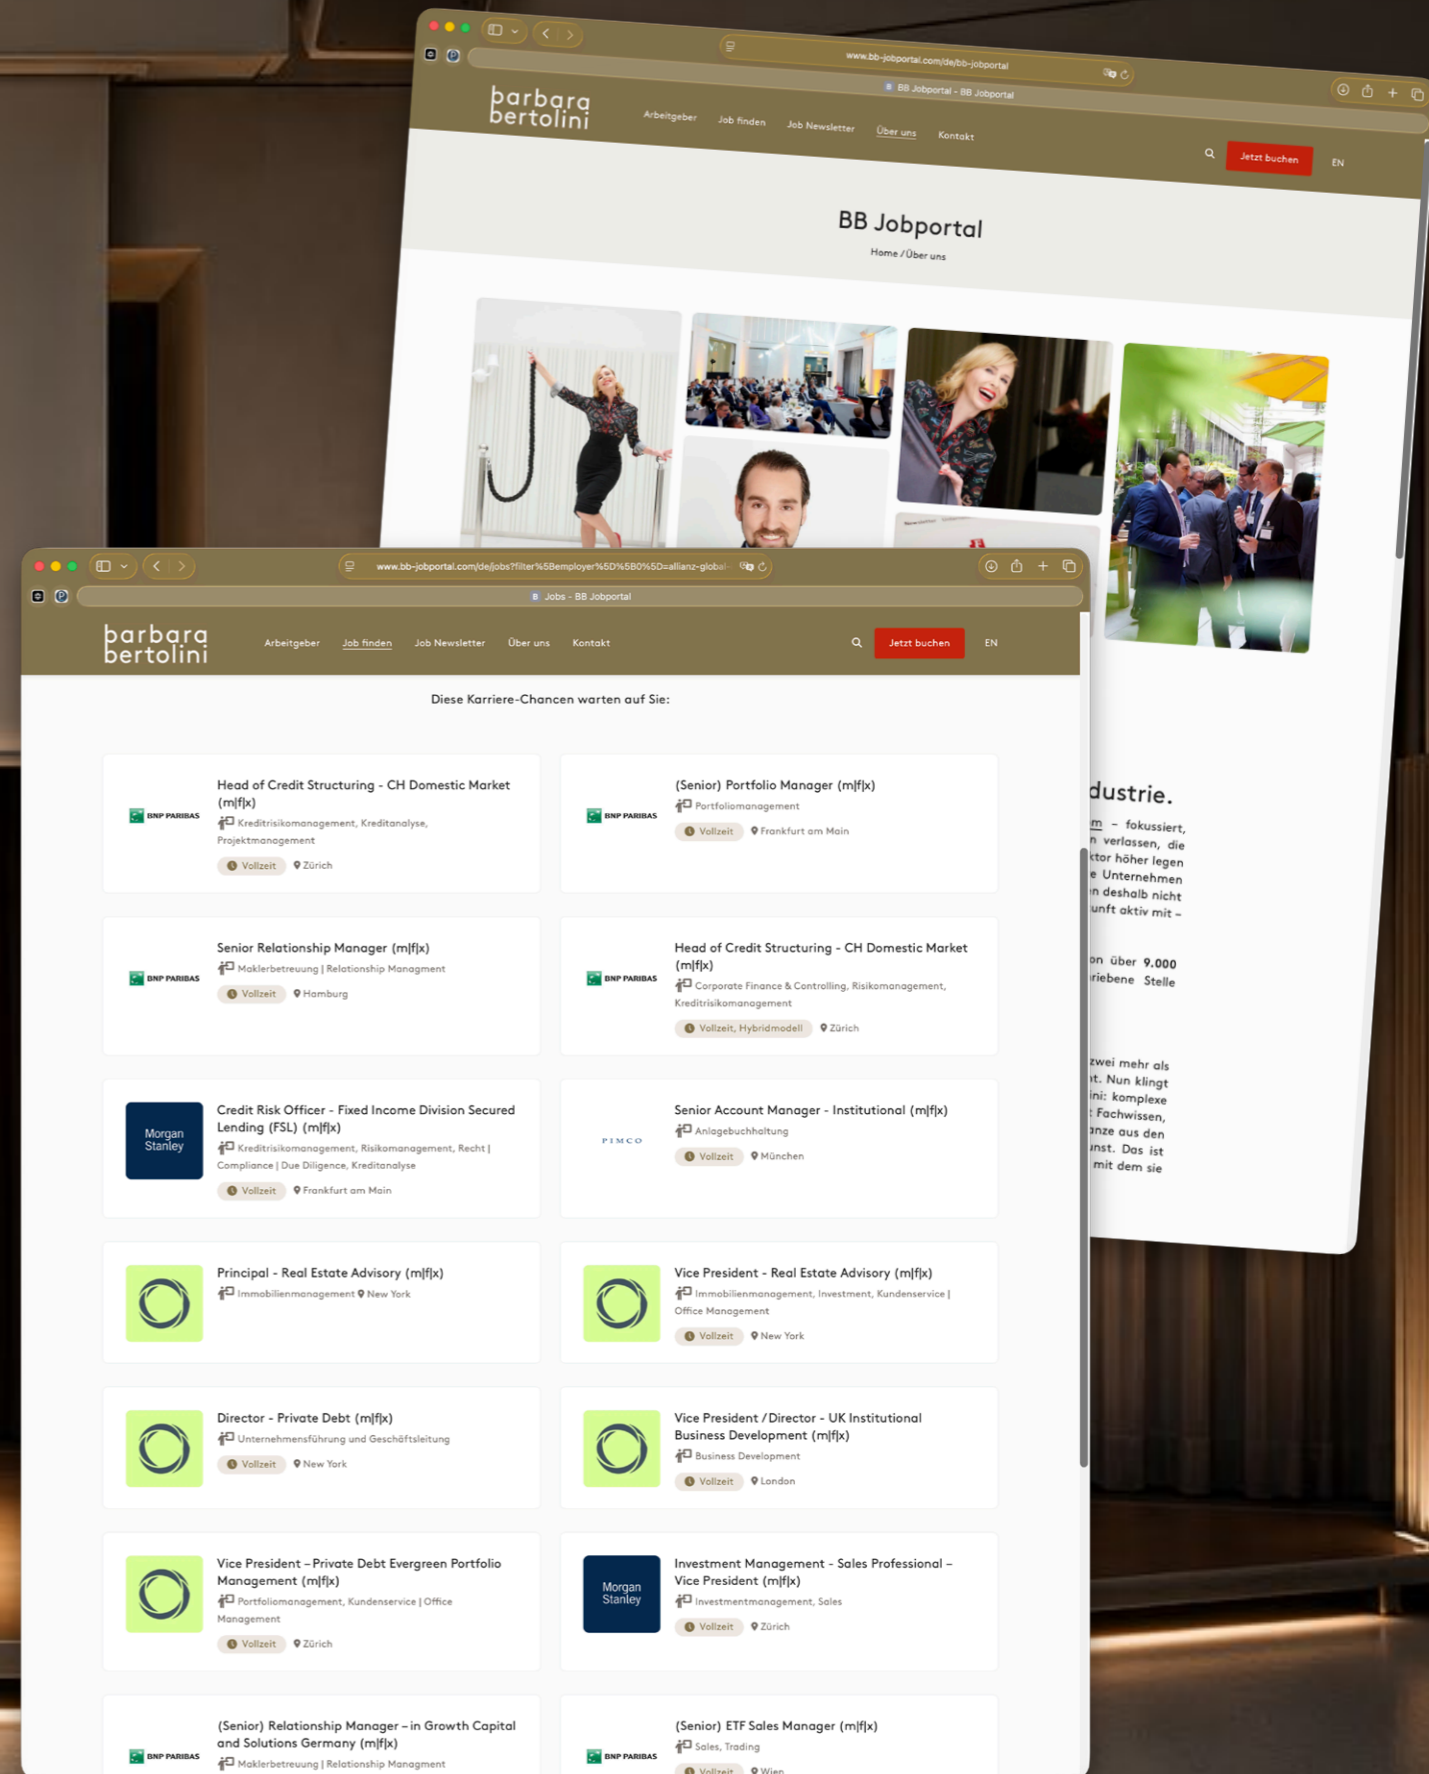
www.bb-jobportal.com/de/bb-jobportal

BB Jobportal - BB Jobportal

barbara bertolini

Arbeitgeber Job finden Job Newsletter Über uns Kontakt

Jetzt buchen EN

BB Jobportal

Home / Über uns

dustrie.

m – fokussiert, n verlassen, die ktor höher legen e Unternehmen n deshalb nicht unft aktiv mit –

on über 9.000 riebene Stelle

zwei mehr als t. Nun klingt ini: komplexe Fachwissen, anze aus den inst. Das ist mit dem sie

www.bb-jobportal.com/de/jobs?filter%5Bemployer%5D%5B0%5D=allianz-global-

Jobs - BB Jobportal

barbara bertolini

Arbeitgeber Job finden Job Newsletter Über uns Kontakt

Jetzt buchen EN

Diese Karriere-Chancen warten auf Sie:

BNP PARIBAS
Head of Credit Structuring - CH Domestic Market (m|f|x)
Kreditrisikomanagement, Kreditanalyse, Projektmanagement
Vollzeit Zürich

BNP PARIBAS
(Senior) Portfolio Manager (m|f|x)
Portfoliomanagement
Vollzeit Frankfurt am Main

BNP PARIBAS
Senior Relationship Manager (m|f|x)
Maklerbetreuung | Relationship Managment
Vollzeit Hamburg

BNP PARIBAS
Head of Credit Structuring - CH Domestic Market (m|f|x)
Corporate Finance & Controlling, Risikomanagement, Kreditrisikomanagement
Vollzeit, Hybridmodell Zürich

Morgan Stanley
Credit Risk Officer - Fixed Income Division Secured Lending (FSL) (m|f|x)
Kreditrisikomanagement, Risikomanagement, Recht | Compliance | Due Diligence, Kreditanalyse
Vollzeit Frankfurt am Main

PIMCO
Senior Account Manager - Institutional (m|f|x)
Anlagebuchhaltung
Vollzeit München

Principal - Real Estate Advisory (m|f|x)
Immobilienmanagement New York

Vice President - Real Estate Advisory (m|f|x)
Immobilienmanagement, Investment, Kundenservice | Office Management
Vollzeit New York

Director - Private Debt (m|f|x)
Unternehmensführung und Geschäftsleitung
Vollzeit New York

Vice President / Director - UK Institutional Business Development (m|f|x)
Business Development
Vollzeit London

Vice President – Private Debt Evergreen Portfolio Management (m|f|x)
Portfoliomanagement, Kundenservice | Office Management
Vollzeit Zürich

Morgan Stanley
Investment Management - Sales Professional – Vice President (m|f|x)
Investmentmanagement, Sales
Vollzeit Zürich

BNP PARIBAS
(Senior) Relationship Manager – in Growth Capital and Solutions Germany (m|f|x)
Maklerbetreuung | Relationship Managment

BNP PARIBAS
(Senior) ETF Sales Manager (m|f|x)
Sales, Trading
Vollzeit Wien